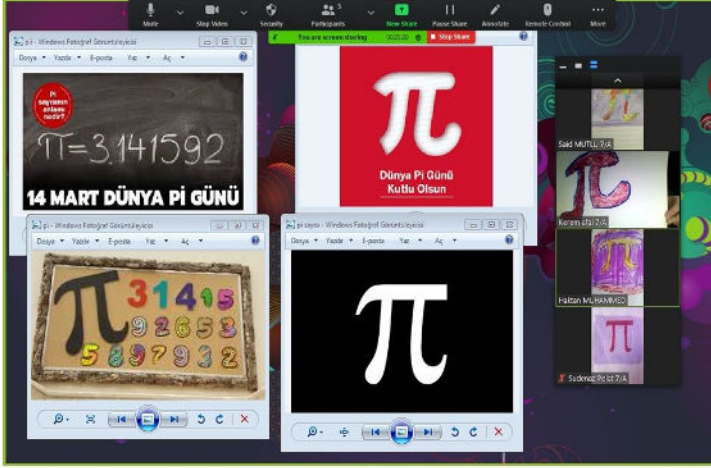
Mute
Stop Video
Security
Participants 5
New Share
Pause Share
Annotate
Remote Control
More

You are screen sharing 00:25:20 Stop Share

pi - Windows Fotoğraf Görüntüleyicisi
Dosya Yazdır E-posta Yak Aç

Pi sayısının anlamı nedir?
$\pi=3,141592$
14 MART DÜNYA Pİ GÜNÜ

π
Dünya Pi Günü
Kutlu Olsun

Said MUTLU 7/A
Kerem efe 7/A
Haktan MUHAMMED
Sudenaz Pelit 7/A

pi - Windows Fotoğraf Görüntüleyicisi
Dosya Yazdır E-posta Yak Aç
π 314159
2653
5897932

pi sayısı - Windows Fotoğraf Görüntüleyicisi
Dosya Yazdır E-posta Yak Aç
π